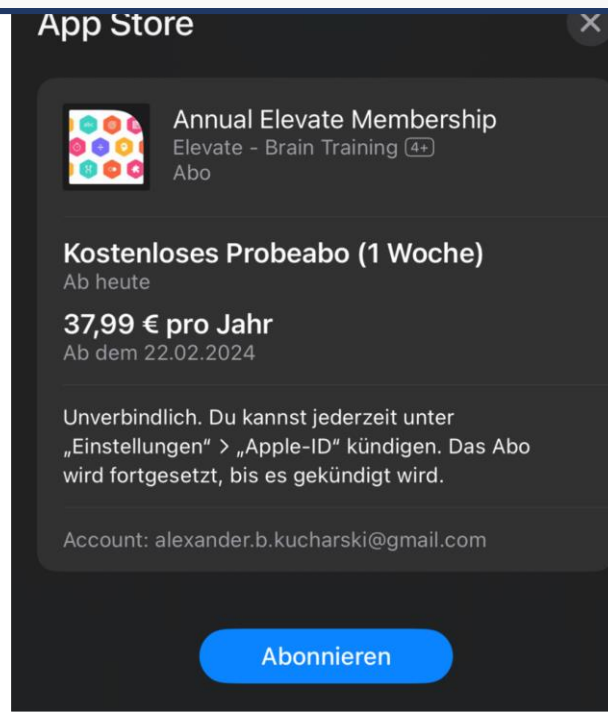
App Store

Annual Elevate Membership
Elevate - Brain Training 4+
Abo

Kostenloses Probeabo (1 Woche)
Ab heute

37,99 € pro Jahr
Ab dem 22.02.2024

Unverbindlich. Du kannst jederzeit unter „Einstellungen" > „Apple-ID" kündigen. Das Abo wird fortgesetzt, bis es gekündigt wird.

Account: alexander.b.kucharski@gmail.com

Abonnieren